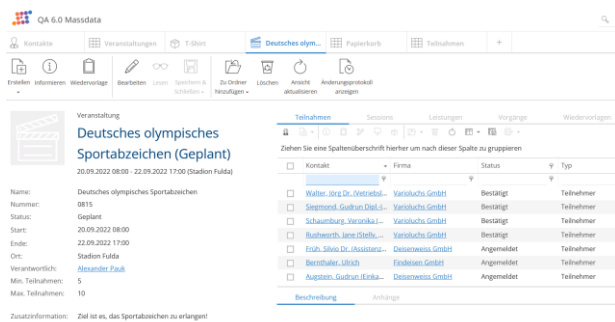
QA 6.0 Massdata

Kontakte | Veranstaltungen | T-Shirt | Deutsches olym... | Papierkorb | Teilnahmen | +

Erstellen | Informieren | Wiedervorlage | Bearbeiten | Lesen | Speichern & Schließen | Zu Ordner hinzufügen | Löschen | Ansicht aktualisieren | Änderungsprotokoll anzeigen

Veranstaltung
Deutsches olympisches Sportabzeichen (Geplant)
20.09.2022 08:00 - 22.09.2022 17:00 (Stadion Fulda)

Name: Deutsches olympisches Sportabzeichen
Nummer: 0815
Status: Geplant
Start: 20.09.2022 08:00
Ende: 22.09.2022 17:00
Ort: Stadion Fulda
Verantwortlich: Alexander Pauk
Min. Teilnahmen: 5
Max. Teilnahmen: 10

Zusatzinformation: Ziel ist es, das Sportabzeichen zu erlangen!

Teilnahmen | Sessions | Leistungen | Vorgänge | Wiedervorlagen

Ziehen Sie eine Spaltenüberschrift hierher um nach dieser Spalte zu gruppieren

| Kontakt | Firma | Status | Typ |
|---|---|---|---|
| Walter, Jörg Dr. (Vetriebl... | Varioluchs GmbH | Bestätigt | Teilnehmer |
| Siegmond, Gudrun Dipl.-I... | Varioluchs GmbH | Bestätigt | Teilnehmer |
| Schaumburg, Veronika (... | Varioluchs GmbH | Bestätigt | Teilnehmer |
| Rushworth, Jane (Stellv.... | Varioluchs GmbH | Bestätigt | Teilnehmer |
| Früh, Silvio Dr. (Assistenz... | Deisenweiss GmbH | Angemeldet | Teilnehmer |
| Bernthaler, Ulrich | Findeisen GmbH | Angemeldet | Teilnehmer |
| Augstein, Gudrun (Einka... | Deisenweiss GmbH | Angemeldet | Teilnehmer |

Beschreibung | Anhänge